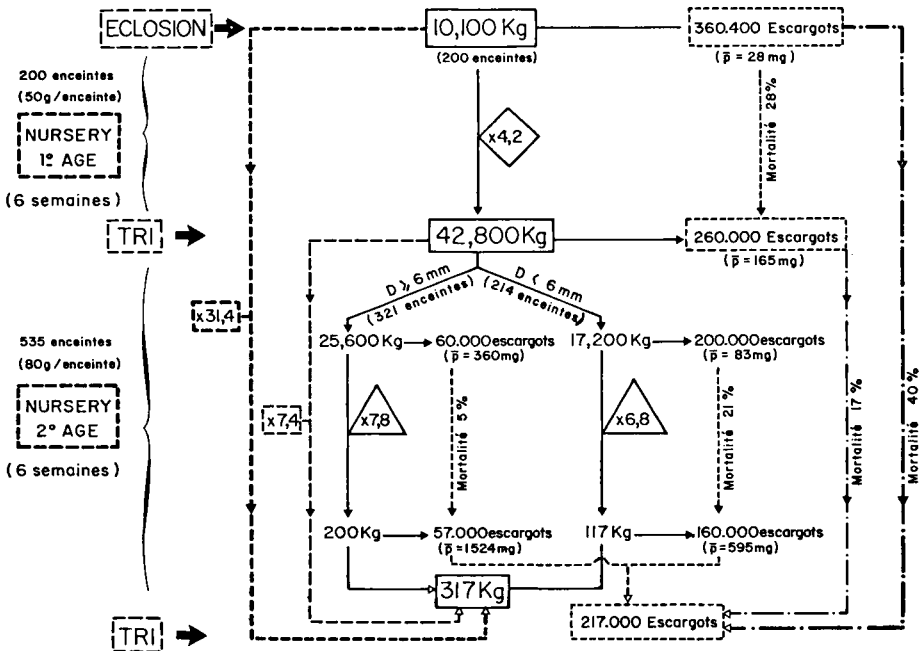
ECLOSION

10,100 Kg
(200 enceintes)

360.400 Escargots
($\bar{p}$ = 28 mg)

200 enceintes
(50g / enceinte)

NURSERY
1° AGE

(6 semaines)

x4,2

Mortalité 28%

TRI

42,800 Kg

260.000 Escargots
($\bar{p}$ = 165 mg)

D ≥ 6 mm
(321 enceintes)

D < 6 mm
(214 enceintes)

x31,4

535 enceintes
(80g / enceinte)

NURSERY
2° AGE

(6 semaines)

25,600 Kg

60.000 escargots
($\bar{p}$ = 360mg)

17,200 Kg

200.000 escargots
($\bar{p}$ = 83mg)

x7,4

x7,8

Mortalité 5%

x6,8

Mortalité 21%

Mortalité 17%

Mortalité 40%

200 Kg

57.000 escargots
($\bar{p}$ = 1524mg)

117 Kg

160.000 escargots
($\bar{p}$ = 595mg)

317 Kg

TRI

217.000 Escargots